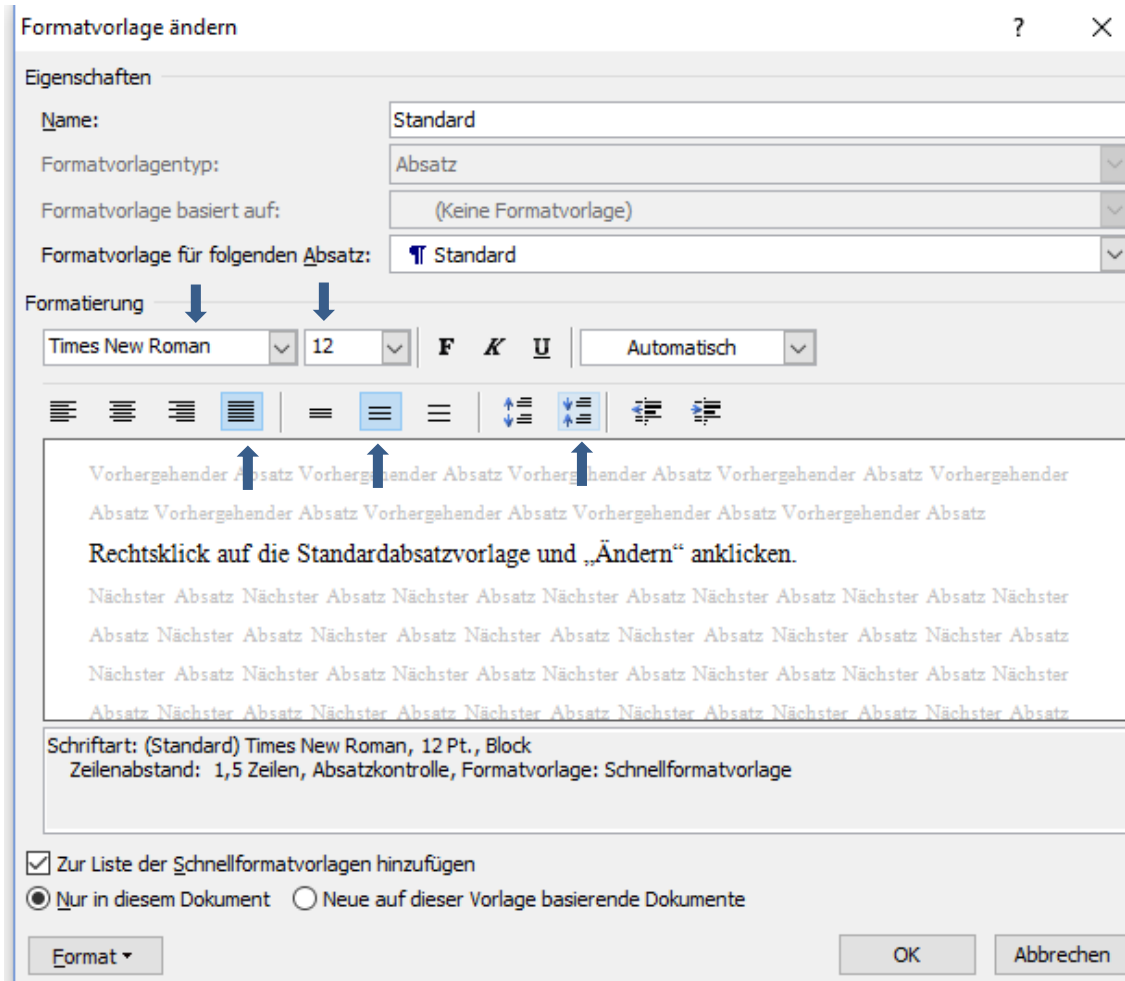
Formatvorlage ändern

?

X

Eigenschaften

Name: Standard

Formatvorlagentyp: Absatz

Formatvorlage basiert auf: (Keine Formatvorlage)

Formatvorlage für folgenden Absatz: ¶ Standard

Formatierung

Times New Roman

12

F K U

Automatisch

Vorhergehender Absatz Vorhergehender Absatz Vorhergehender Absatz Vorhergehender Absatz Vorhergehender Absatz Vorhergehender Absatz Vorhergehender Absatz Vorhergehender Absatz Vorhergehender Absatz

Rechtsklick auf die Standardabsatzvorlage und „Ändern“ anklicken.

Nächster Absatz Nächster Absatz Nächster Absatz Nächster Absatz Nächster Absatz Nächster Absatz Nächster Absatz Nächster Absatz Nächster Absatz Nächster Absatz Nächster Absatz Nächster Absatz Nächster Absatz Nächster Absatz Nächster Absatz Nächster Absatz Nächster Absatz Nächster Absatz Nächster Absatz Nächster Absatz Nächster Absatz Nächster Absatz Nächster Absatz Nächster Absatz Nächster Absatz Nächster Absatz Nächster Absatz Nächster Absatz

Schriftart: (Standard) Times New Roman, 12 Pt., Block
Zeilenabstand: 1,5 Zeilen, Absatzkontrolle, Formatvorlage: Schnellformatvorlage

Zur Liste der Schnellformatvorlagen hinzufügen

Nur in diesem Dokument

Neue auf dieser Vorlage basierende Dokumente

Format ▾

OK

Abbrechen